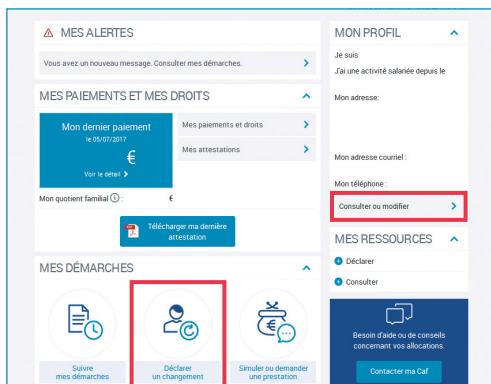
MES ALERTES

Vous avez un nouveau message. Consulter mes démarches.

MES PAIEMENTS ET MES DROITS

Mon dernier paiement
le 05/07/2017
€
Voir le détail

Mes paiements et droits

Mes attestations

Mon quotient familial €

Télécharger ma dernière attestation

MES DÉMARCHES

Suivre mes démarches

Déclarer un changement

Simuler ou demander une prestation

MON PROFIL

Je suis
J'ai une activité salariée depuis le

Mon adresse:

Mon adresse courriel :

Mon téléphone :

Consulter ou modifier

MES RESSOURCES

Déclarer

Consulter

Besoin d'aide ou de conseils concernant vos allocations.

Contacter ma Caf